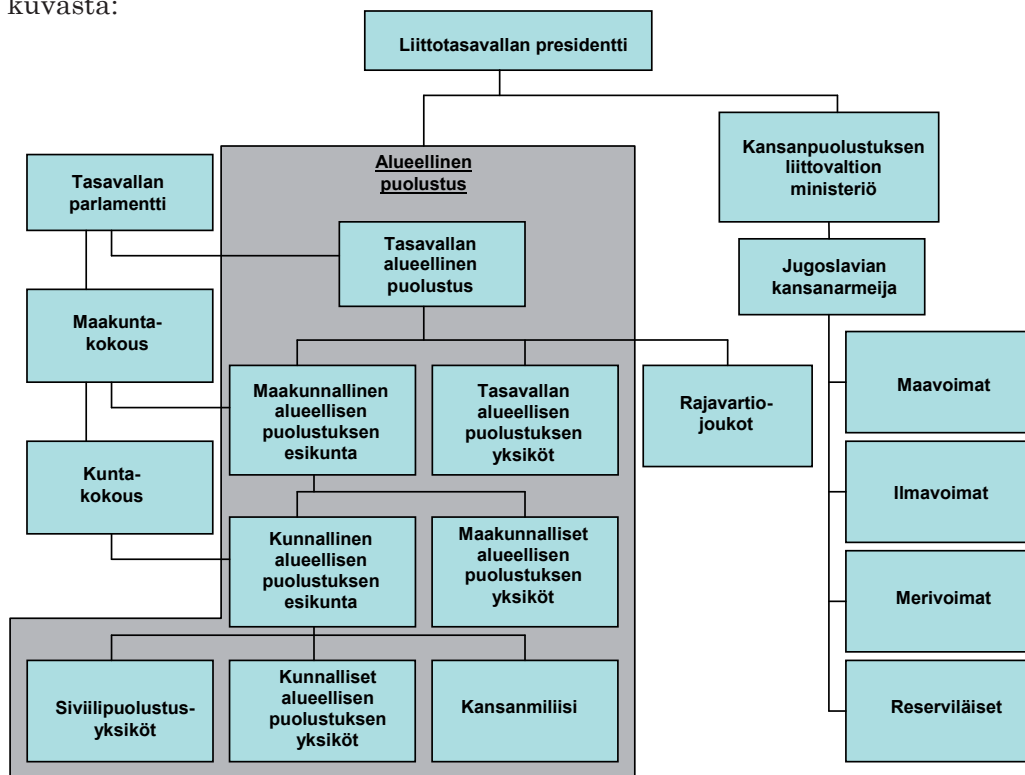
kuvasta:

Liittotasavallan presidentti

Alueellinen puolustus

Tasavallan parlamentti

Tasavallan alueellinen puolustus

Kansanpuolustuksen liittovaltion ministeriö

Jugoslavian kansanarmeija

Maakunta-kokous

Maakunnallinen alueellisen puolustuksen esikunta

Tasavallan alueellisen puolustuksen yksiköt

Rajavartio-joukot

Maavoimat

Kunta-kokous

Ilmavoimat

Kunnallinen alueellisen puolustuksen esikunta

Maakunnalliset alueellisen puolustuksen yksiköt

Merivoimat

Siviilipuolustus-yksiköt

Kunnalliset alueellisen puolustuksen yksiköt

Kansanmiliisi

Reserviläiset